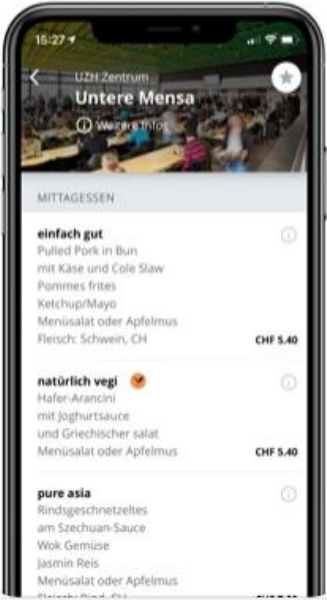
15:27

UZH Zentrum
Untere Mensa
Weitere Infos

MITTAGESSEN

einfach gut
Pulled Pork in Bun
mit Käse und Cole Slaw
Pommes frites
Ketchup/Mayo
Menüsalat oder Apfelmus
Fleisch: Schwein, CH
CHF 5.40

natürlich vegi
Hafer-Arancini
mit Joghurtsauce
und Griechischer salat
Menüsalat oder Apfelmus
CHF 5.40

pure asia
Rindsgeschnetzeltes
am Szechuan-Sauce
Wok Gemüse
Jasmin Reis
Menüsalat oder Apfelmus
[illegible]